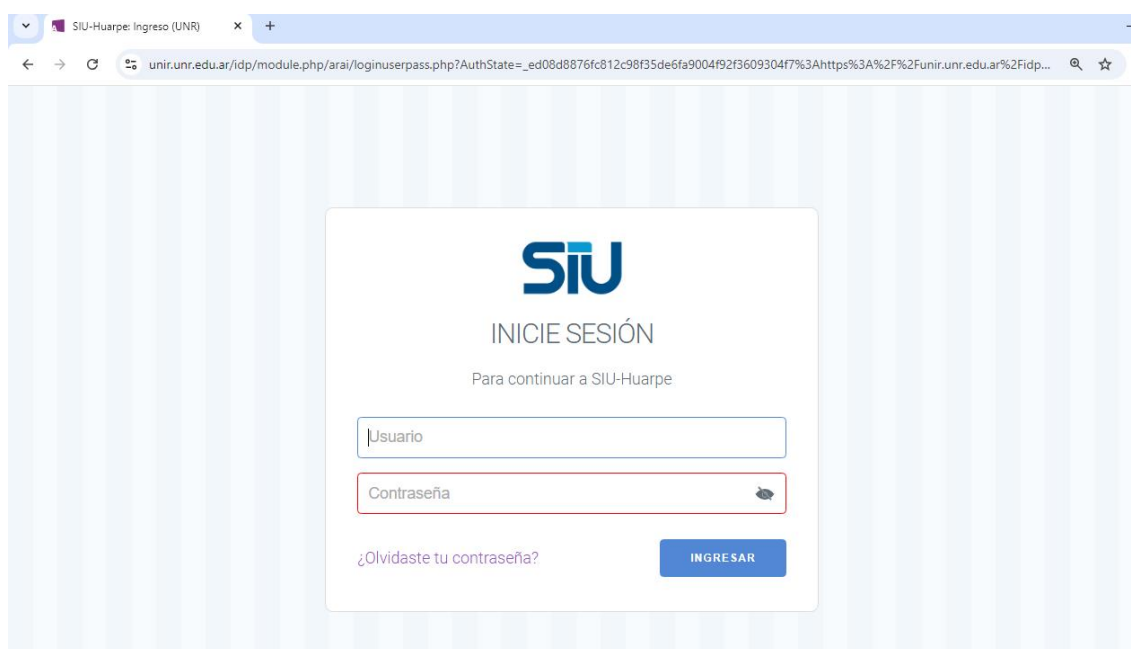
SIU-Huarpe: Ingreso (UNR)

unir.unr.edu.ar/idp/module.php/arai/loginuserpass.php?AuthState=_ed08d8876fc812c98f35de6fa9004f92f3609304f7%3Ahttps%3A%2F%2Funir.unr.edu.ar%2Fidp...

SIU

INICIE SESIÓN

Para continuar a SIU-Huarpe

Usuario

Contraseña

¿Olvidaste tu contraseña?

INGRESAR